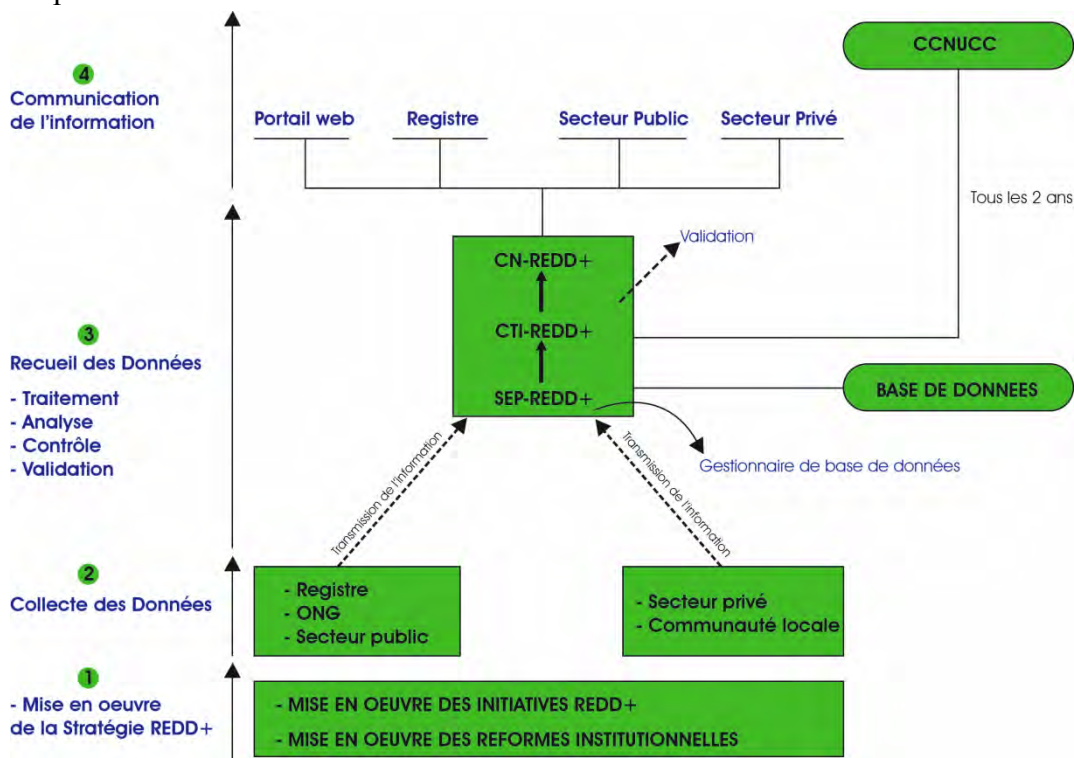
4
Communication de l'information

Portail web
Registre
Secteur Public
Secteur Privé

CCNUCC

Tous les 2 ans

Validation

CN-REDD+
CTI-REDD+
SEP-REDD+

3
Recueil des Données
- Traitement
- Analyse
- Contrôle
- Validation

BASE DE DONNEES

Gestionnaire de base de données

Transmission de l'information

Transmission de l'information

2
Collecte des Données

- Registre
- ONG
- Secteur public

- Secteur privé
- Communauté locale

1
- Mise en oeuvre de la Stratégie REDD+

- MISE EN OEUVRE DES INITIATIVES REDD+
- MISE EN OEUVRE DES REFORMES INSTITUTIONNELLES